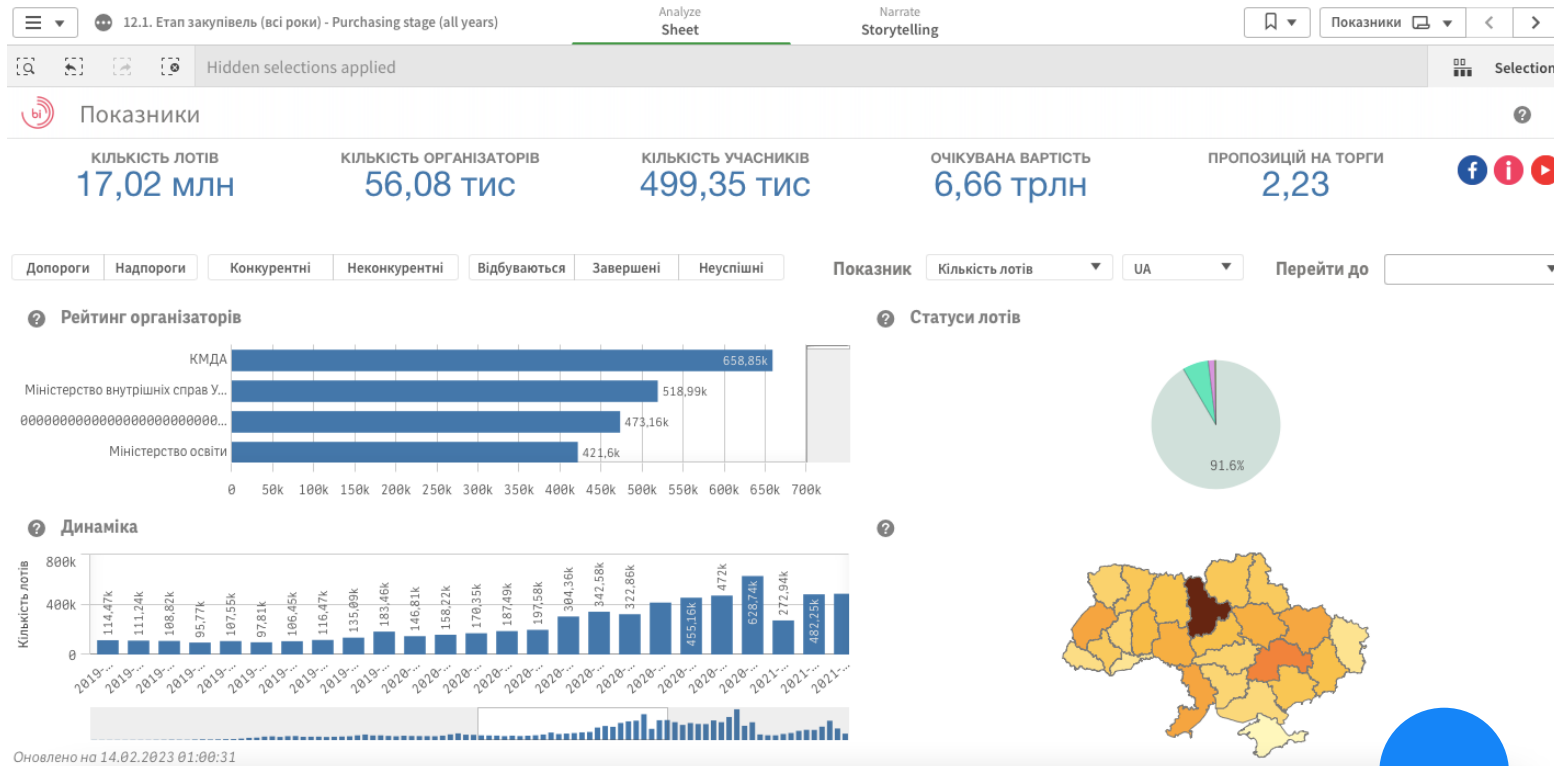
12.1. Етап закупівель (всі роки) - Purchasing stage (all years)

Analyze
Sheet

Narrate
Storytelling

Показники

Hidden selections applied

Selection

Показники

КІЛЬКІСТЬ ЛОТІВ
17,02 млн

КІЛЬКІСТЬ ОРГАНІЗАТОРІВ
56,08 тис

КІЛЬКІСТЬ УЧАСНИКІВ
499,35 тис

ОЧІКУВАНА ВАРТІСТЬ
6,66 трлн

ПРОПОЗИЦІЙ НА ТОРГИ
2,23

Допороги | Надпороги | Конкурентні | Неконкурентні | Відбуваються | Завершені | Неуспішні

Показник | Кількість лотів | UA | Перейти до

Рейтинг організаторів

КМДА 658,85k
Міністерство внутрішніх справ У... 518,99k
0000000000000000000000000... 473,16k
Міністерство освіти 421,6k

0 50k 100k 150k 200k 250k 300k 350k 400k 450k 500k 550k 600k 650k 700k

Статуси лотів

91.6%

Динаміка

800k
400k
0
Кількість лотів

114,47k 111,24k 108,82k 95,77k 107,55k 97,81k 106,45k 116,47k 135,09k 183,46k 146,81k 158,22k 170,35k 187,49k 197,58k 304,36k 342,58k 322,86k 455,16k 472k 628,74k 272,94k 482,25k

2019-... 2019-... 2019-... 2019-... 2019-... 2019-... 2019-... 2019-... 2019-... 2019-... 2020-... 2020-... 2020-... 2020-... 2020-... 2020-... 2020-... 2020-... 2020-... 2020-... 2020-... 2021-... 2021-... 2021-...

Оновлено на 14.02.2023 01:00:31